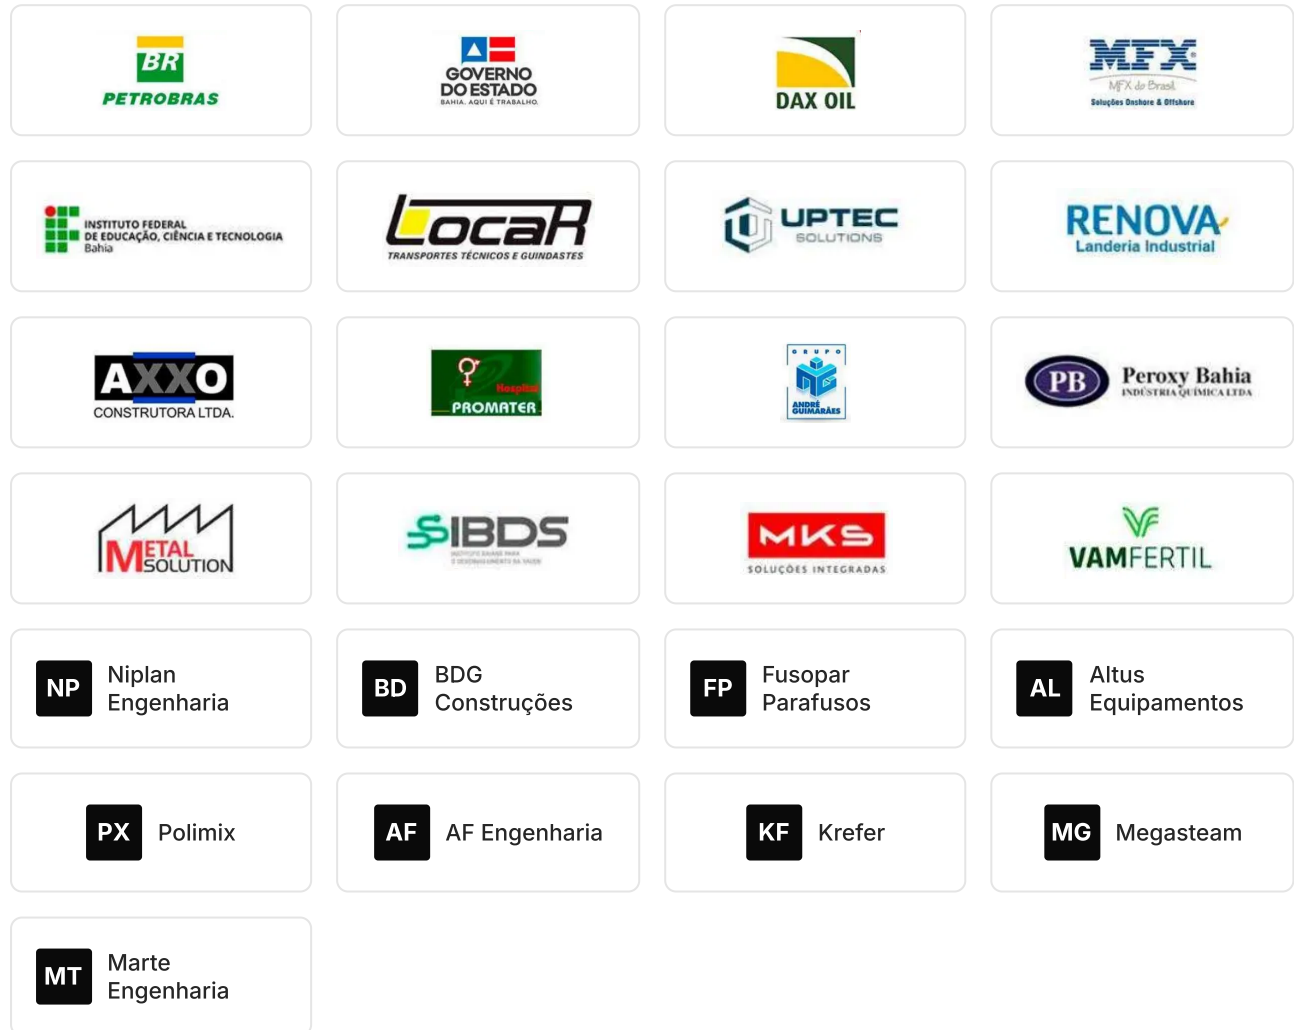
BR
PETROBRAS

GOVERNO DO ESTADO
BAHIA. AQUI É TRABALHO.

DAX OIL

MFX
MFX do Brasil
Soluções Onshore & Offshore

INSTITUTO FEDERAL DE EDUCAÇÃO, CIÊNCIA E TECNOLOGIA
Bahia

LocaR
TRANSPORTES TÉCNICOS E GUINDASTES

UPTEC
SOLUTIONS

RENOVA
Landeria Industrial

AXXO
CONSTRUTORA LTDA.

Hospital
PROMATER

GRUPO
ANDRÉ GUIMARÃES

PB
Peroxy Bahia
INDÚSTRIA QUÍMICA LTDA

METAL SOLUTION

SIBDS
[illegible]

MKS
SOLUÇÕES INTEGRADAS

VF
VAMFERTIL

NP Niplan Engenharia

BD BDG Construções

FP Fusopar Parafusos

AL Altus Equipamentos

PX Polimix

AF AF Engenharia

KF Krefer

MG Megasteam

MT Marte Engenharia